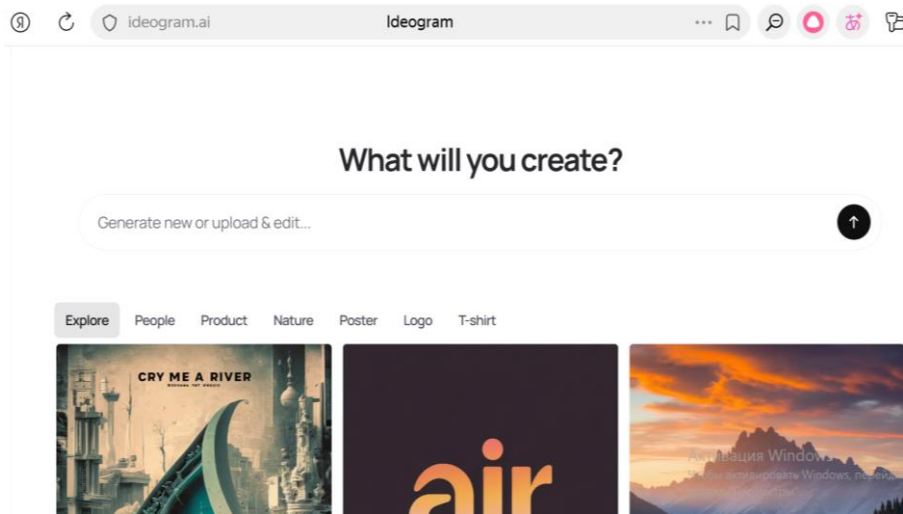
ideogram.ai

Ideogram

What will you create?

Generate new or upload & edit...

Explore People Product Nature Poster Logo T-shirt

CRY ME A RIVER

air

Активация Windows
Чтобы активировать Windows, перейдите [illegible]